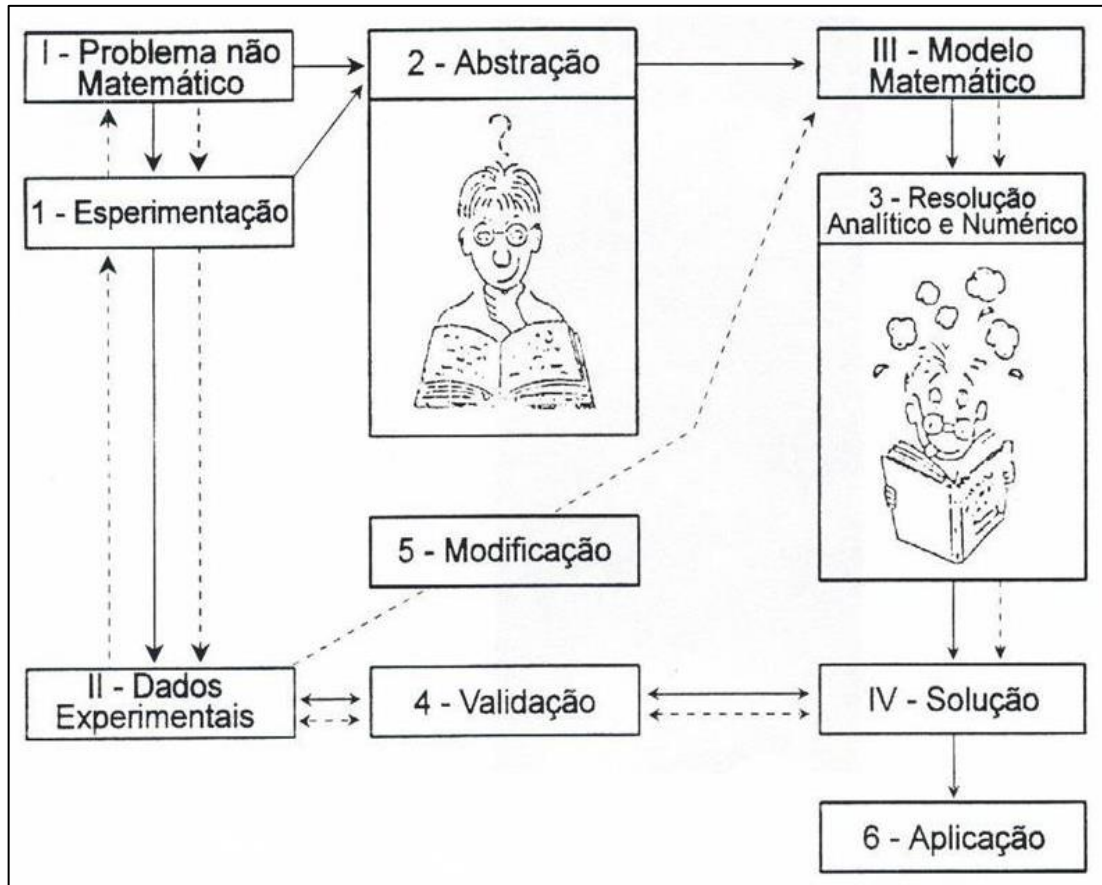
I - Problema não Matemático

2 - Abstração

III - Modelo Matemático

1 - Esperimentação

3 - Resolução Analítico e Numérico

5 - Modificação

II - Dados Experimentais

4 - Validação

IV - Solução

6 - Aplicação